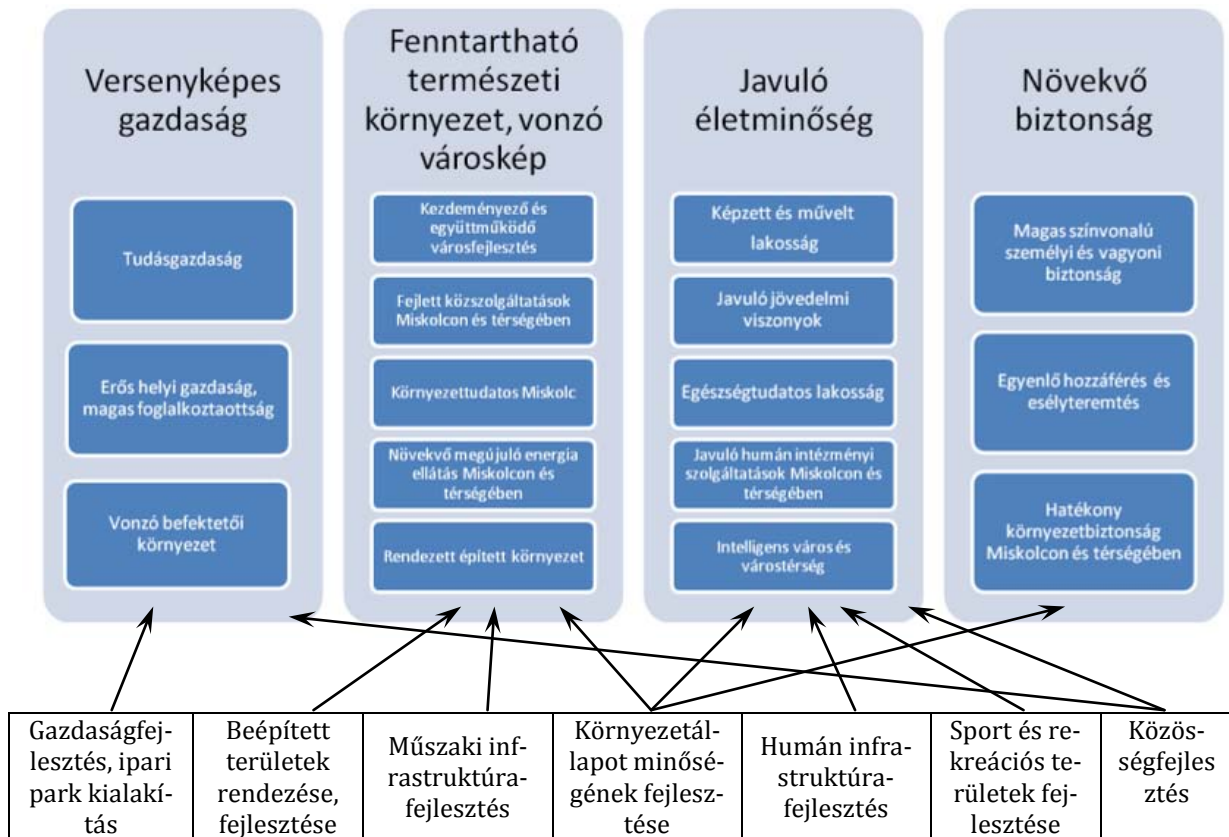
Versenyképes gazdaság

Tudásgazdaság

Erős helyi gazdaság, magas foglalkoztatottság

Vonzó befektetői környezet

Fenntartható természeti környezet, vonzó városkép

Kezdeményező és együttműködő városfejlesztés

Fejlett közszolgáltatások Miskolcon és térségében

Környezettudatos Miskolc

Növekvő megújuló energia ellátás Miskolcon és térségében

Rendezett épített környezet

Javuló életminőség

Képzett és művelt lakosság

Javuló jövedelmi viszonyok

Egészségtudatos lakosság

Javuló humán intézményi szolgáltatások Miskolcon és térségében

Intelligens város és várostérség

Növekvő biztonság

Magas színvonalú személyi és vagyoni biztonság

Egyenlő hozzáférés és esélyteremtés

Hatékony környezetbiztonság Miskolcon és térségében

| Gazdaságfejlesztés, ipari park kialakítás | Beépített területek rendezése, fejlesztése | Műszaki infrastruktúra-fejlesztés | Környezetállapot minőségének fejlesztése | Humán infrastruktúra-fejlesztés | Sport és rekreációs területek fejlesztése | Közösségfejleszztés |
|---|---|---|---|---|---|---|